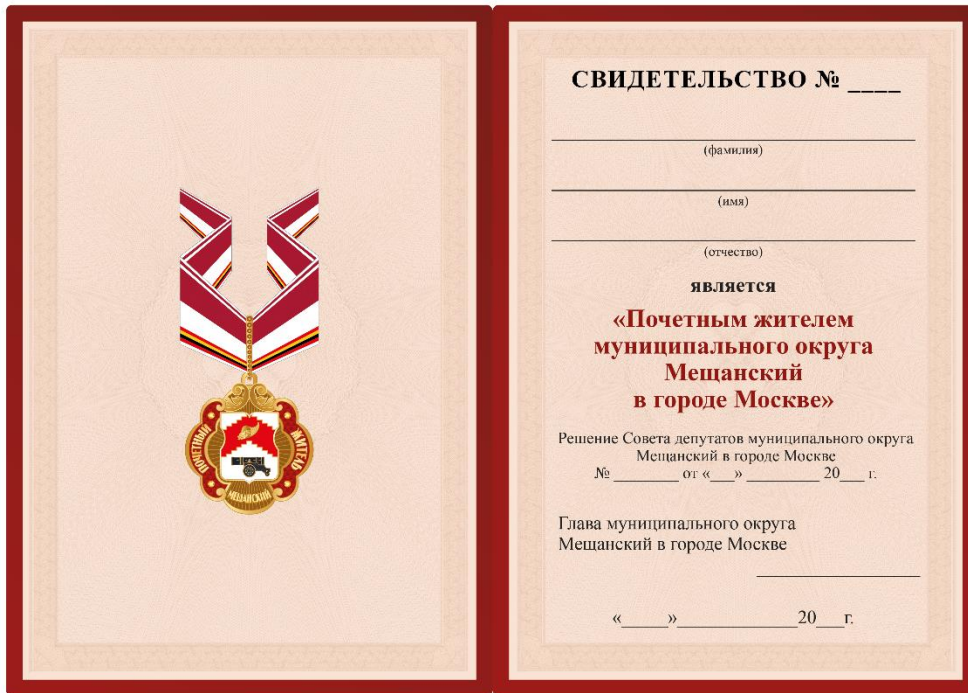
ПОЧЕТНЫЙ ЖИТЕЛЬ
МЕЩАНСКИЙ

СВИДЕТЕЛЬСТВО № ____

(фамилия)

(имя)

(отчество)

является

«Почетным жителем муниципального округа Мещанский в городе Москве»

Решение Совета депутатов муниципального округа Мещанский в городе Москве
№ ________ от «___» _________ 20___ г.

Глава муниципального округа
Мещанский в городе Москве

«_____»_____________20___г.